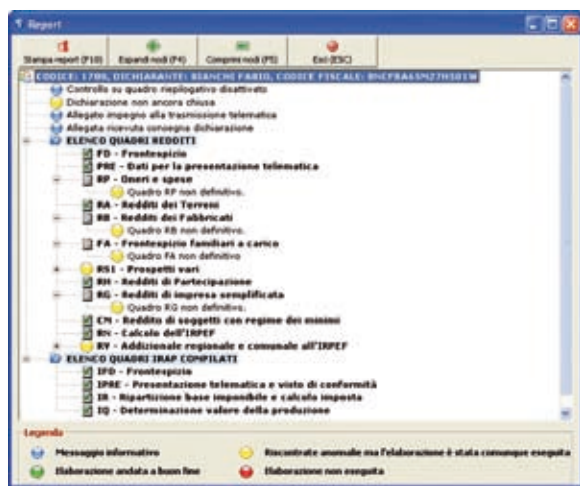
Report

Stampa report (F10)
Espandi nodi (F4)
Comprimi nodi (F5)
Esci (ESC)

CODICE: 1780, DICHIARANTE: BIANCHI FABIO, CODICE FISCALE: BNCFBA65M27H501W
Controllo su quadro riepilogativo disattivato
Dichiarazione non ancora chiusa
Allegato impegno alla trasmissione telematica
Allegata ricevuta consegna dichiarazione
ELENCO QUADRI REDDITI
FD - Frontespizio
PRE - Dati per la presentazione telematica
RP - Oneri e spese
Quadro RP non definitivo.
RA - Redditi dei Terreni
RB - Redditi dei Fabbricati
Quadro RB non definitivo.
FA - Frontespizio familiari a carico
Quadro FA non definitivo
RS1 - Prospetti vari
RH - Redditi di Partecipazione
RG - Redditi di impresa semplificata
Quadro RG non definitivo.
CM - Reddito di soggetti con regime dei minimi
RN - Calcolo dell'IRPEF
RV - Addizionale regionale e comunale all'IRPEF
ELENCO QUADRI IRAP COMPILATI
IFD - Frontespizio
IPRE - Presentazione telematica e visto di conformità
IR - Ripartizione base imponibile e calcolo imposta
IQ - Determinazione valore della produzione

Legenda
Messaggio informativo
Riscontrate anomalie ma l'elaborazione è stata comunque eseguita
Elaborazione andata a buon fine
Elaborazione non eseguita